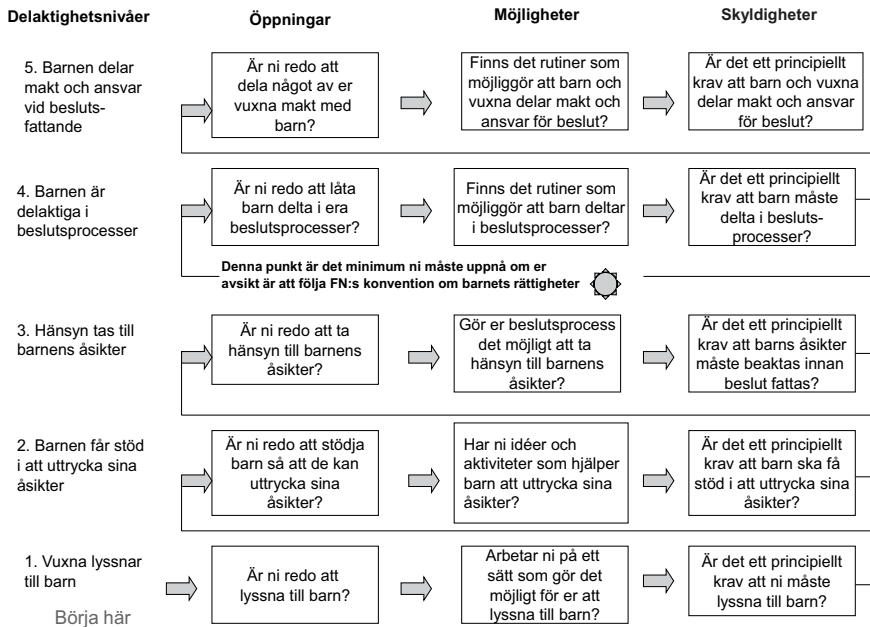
| Delaktighetsnivåer | Öppningar | Möjligheter | Skyldigheter |
|---|---|---|---|
| 5. Barnen delar makt och ansvar vid beslutsfattande | Är ni redo att dela något av er vuxna makt med barn? | Finns det rutiner som möjliggör att barn och vuxna delar makt och ansvar för beslut? | Är det ett principiellt krav att barn och vuxna delar makt och ansvar för beslut? |
| 4. Barnen är delaktiga i beslutsprocesser | Är ni redo att låta barn delta i era beslutsprocesser? | Finns det rutiner som möjliggör att barn deltar i beslutsprocesser? | Är det ett principiellt krav att barn måste delta i beslutsprocesser? |

Denna punkt är det minimum ni måste uppnå om er avsikt är att följa FN:s konvention om barnets rättigheter

| Delaktighetsnivåer | Öppningar | Möjligheter | Skyldigheter |
|---|---|---|---|
| 3. Hänsyn tas till barnens åsikter | Är ni redo att ta hänsyn till barnens åsikter? | Gör er beslutsprocess det möjligt att ta hänsyn till barnens åsikter? | Är det ett principiellt krav att barns åsikter måste beaktas innan beslut fattas? |
| 2. Barnen får stöd i att uttrycka sina åsikter | Är ni redo att stödja barn så att de kan uttrycka sina åsikter? | Har ni idéer och aktiviteter som hjälper barn att uttrycka sina åsikter? | Är det ett principiellt krav att barn ska få stöd i att uttrycka sina åsikter? |
| 1. Vuxna lyssnar till barn | Är ni redo att lyssna till barn? | Arbetar ni på ett sätt som gör det möjligt för er att lyssna till barn? | Är det ett principiellt krav att ni måste lyssna till barn? |

Börja här